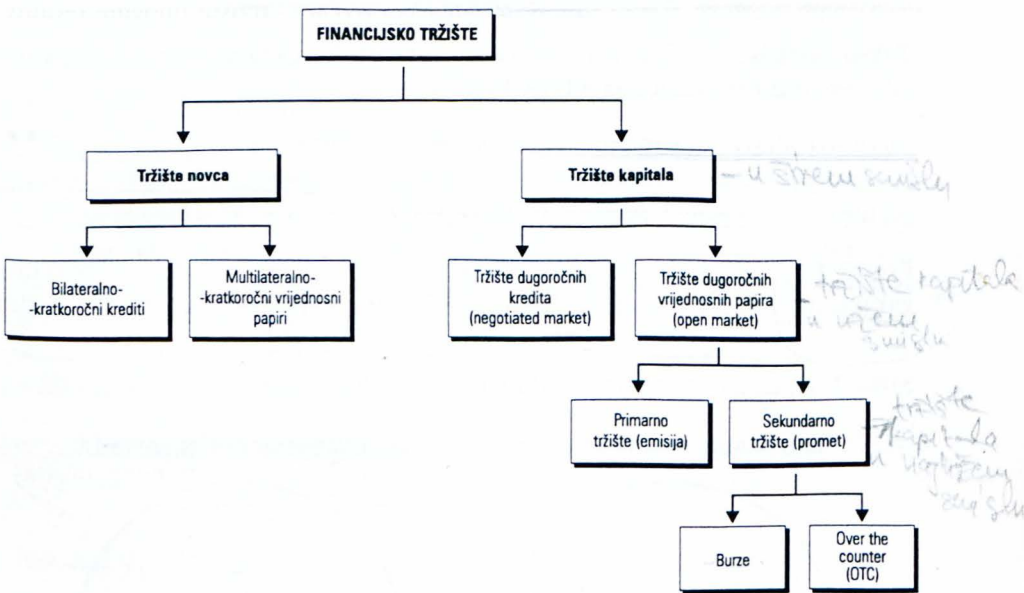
FINANCIJSKO TRŽIŠTE

Tržište novca

Tržište kapitala – u širem smislu

Bilateralno-kratkoročni krediti

Multilateralno-kratkoročni vrijednosni papiri

Tržište dugoročnih kredita (negotiated market)

Tržište dugoročnih vrijednosnih papira (open market) – tržište kapitala u užem smislu

Primarno tržište (emisija)

Sekundarno tržište (promet) – tržište kapitala u najužem smislu

Burze

Over the counter (OTC)